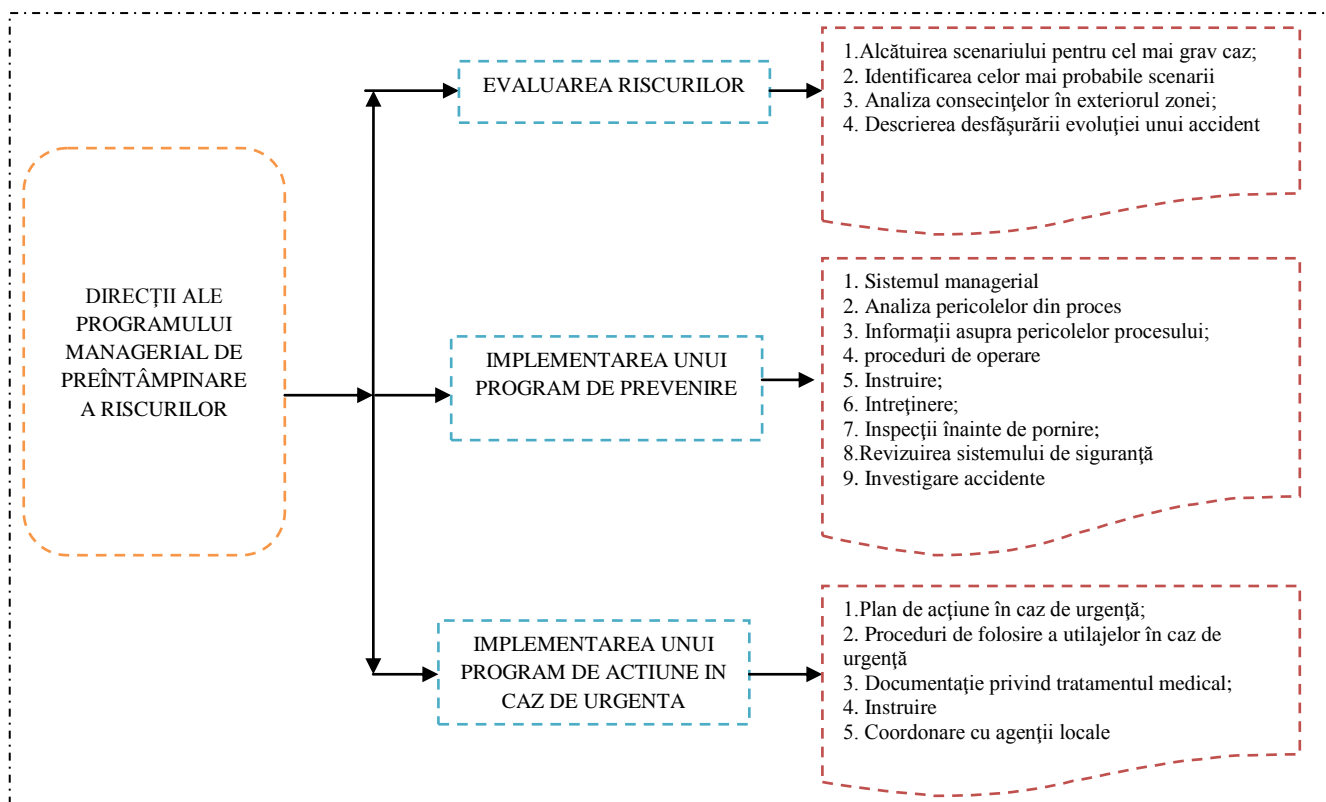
DIRECȚII ALE PROGRAMULUI MANAGERIAL DE PREÎNTÂMPINARE A RISCURILOR

EVALUAREA RISCURILOR

1.Alcătuirea scenariului pentru cel mai grav caz;
2. Identificarea celor mai probabile scenarii
3. Analiza consecinţelor în exteriorul zonei;
4. Descrierea desfăşurării evoluţiei unui accident

IMPLEMENTAREA UNUI PROGRAM DE PREVENIRE

1. Sistemul managerial
2. Analiza pericolelor din proces
3. Informaţii asupra pericolelor procesului;
4. proceduri de operare
5. Instruire;
6. Intreţinere;
7. Inspecţii înainte de pornire;
8.Revizuirea sistemului de siguranţă
9. Investigare accidente

IMPLEMENTAREA UNUI PROGRAM DE ACTIUNE IN CAZ DE URGENTA

1.Plan de acţiune în caz de urgenţă;
2. Proceduri de folosire a utilajelor în caz de urgenţă
3. Documentaţie privind tratamentul medical;
4. Instruire
5. Coordonare cu agenţii locale